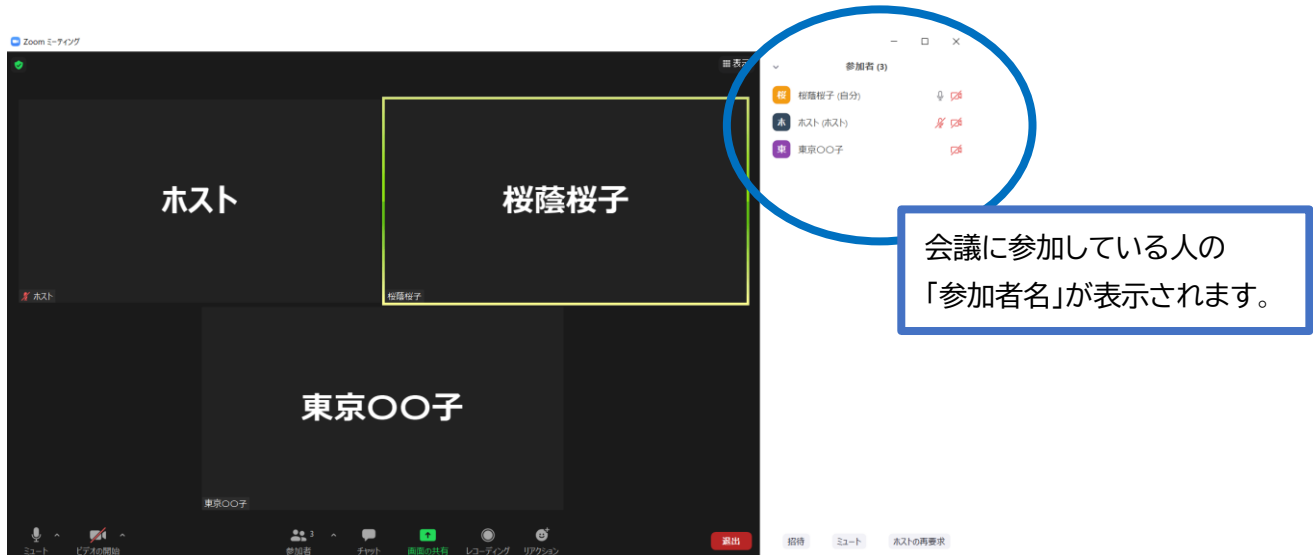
Zoom ミーティング

表示

参加者 (3)

桜 桜蔭桜子 (自分)

ホ ホスト (ホスト)

東 東京〇〇子

ホスト

桜蔭桜子

ホスト

桜蔭桜子

東京〇〇子

東京〇〇子

会議に参加している人の「参加者名」が表示されます。

ミュート ビデオの開始 参加者 3 チャット 画面の共有 レコーディング リアクション 退出

招待 ミュート ホストの再要求